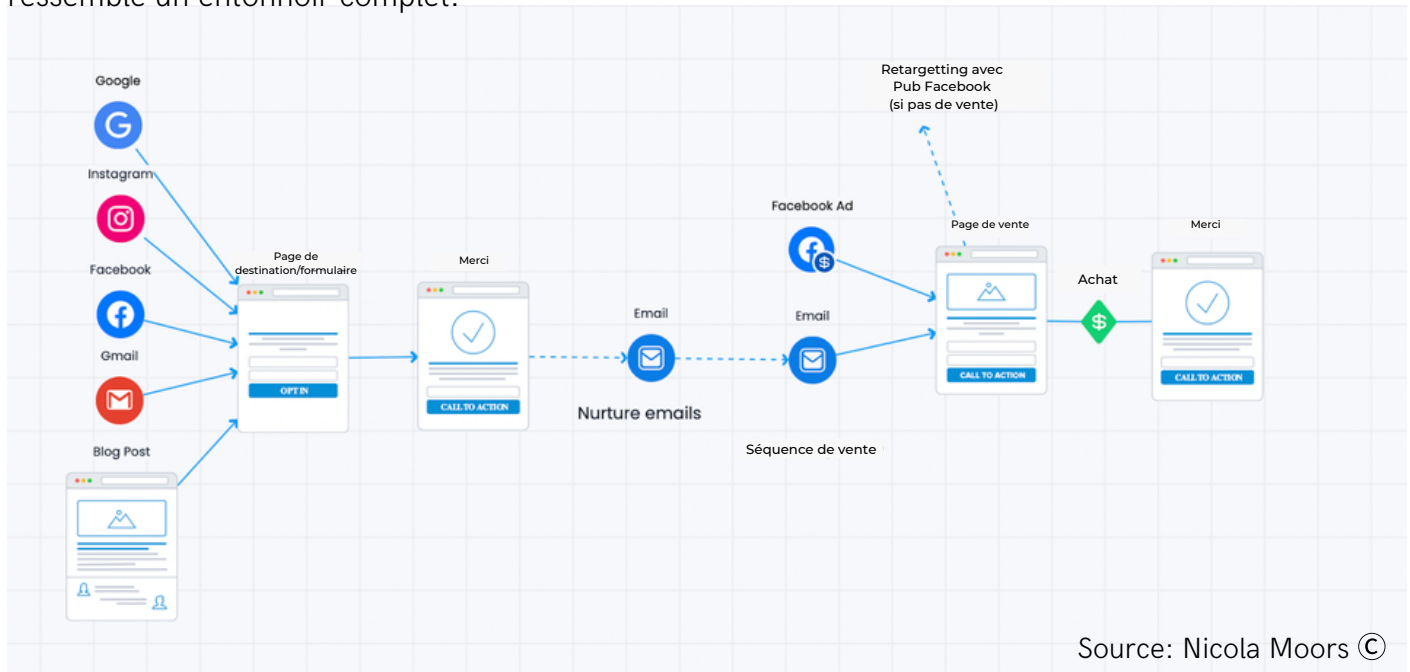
ressemble un entonnoir complet.

Google

Instagram

Facebook

Gmail

Blog Post

Page de destination/formulaire

OPT IN

Merci

CALL TO ACTION

Email

Nurture emails

Facebook Ad

Email

Séquence de vente

Retargetting avec Pub Facebook (si pas de vente)

Page de vente

CALL TO ACTION

Achat

Merci

CALL TO ACTION

Source: Nicola Moors ©